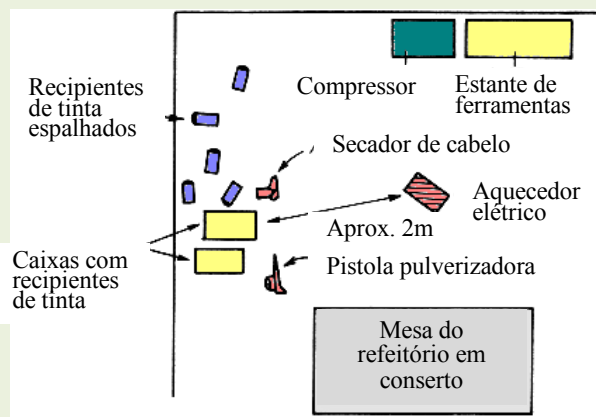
Compressor

Estante de ferramentas

Recipientes de tinta espalhados

Secador de cabelo

Aquecedor elétrico

Aprox. 2m

Caixas com recipientes de tinta

Pistola pulverizadora

Mesa do refeitório em conserto